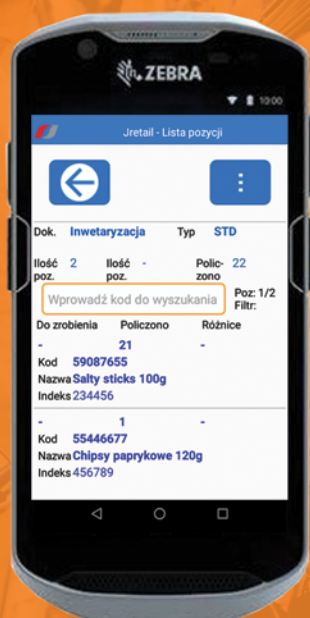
ZEBRA

10:00

Jretail - Lista pozycji

⋮

Dok. Inwetaryzacja Typ STD

Ilość poz. 2 Ilość poz. - Policzono 22

Wprowadź kod do wyszukania Poz: 1/2 Filtr:

Do zrobienia Policzono Różnice

- 21 -

Kod 59087655

Nazwa Salty sticks 100g

Indeks 234456

- 1 -

Kod 55446677

Nazwa Chipsy paprykowe 120g

Indeks 456789